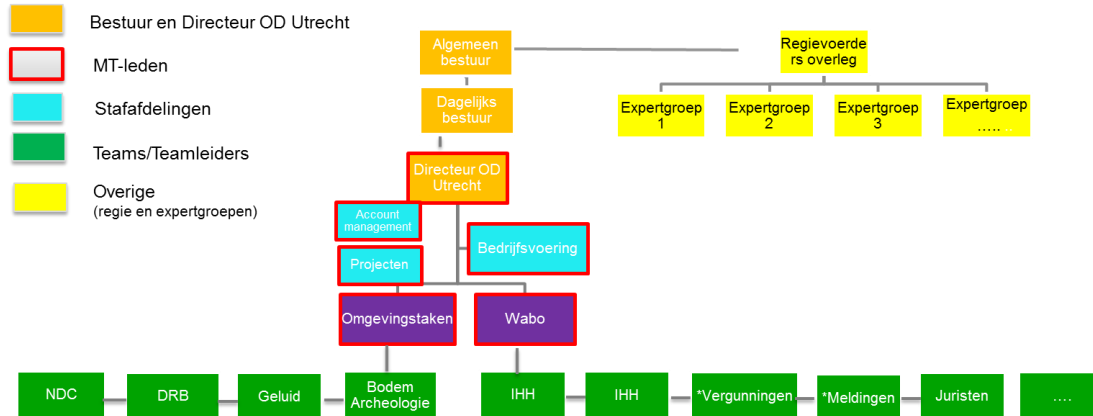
Bestuur en Directeur OD Utrecht

MT-leden

Stafafdelingen

Teams/Teamleiders

Overige
(regie en expertgroepen)

Algemeen bestuur

Regievoerders overleg

Expertgroep 1

Expertgroep 2

Expertgroep 3

Expertgroep …..

Dagelijks bestuur

Directeur OD Utrecht

Account management

Bedrijfsvoering

Projecten

Omgevingstaken

Wabo

NDC

DRB

Geluid

Bodem Archeologie

IHH

IHH

*Vergunningen

*Meldingen

Juristen

….